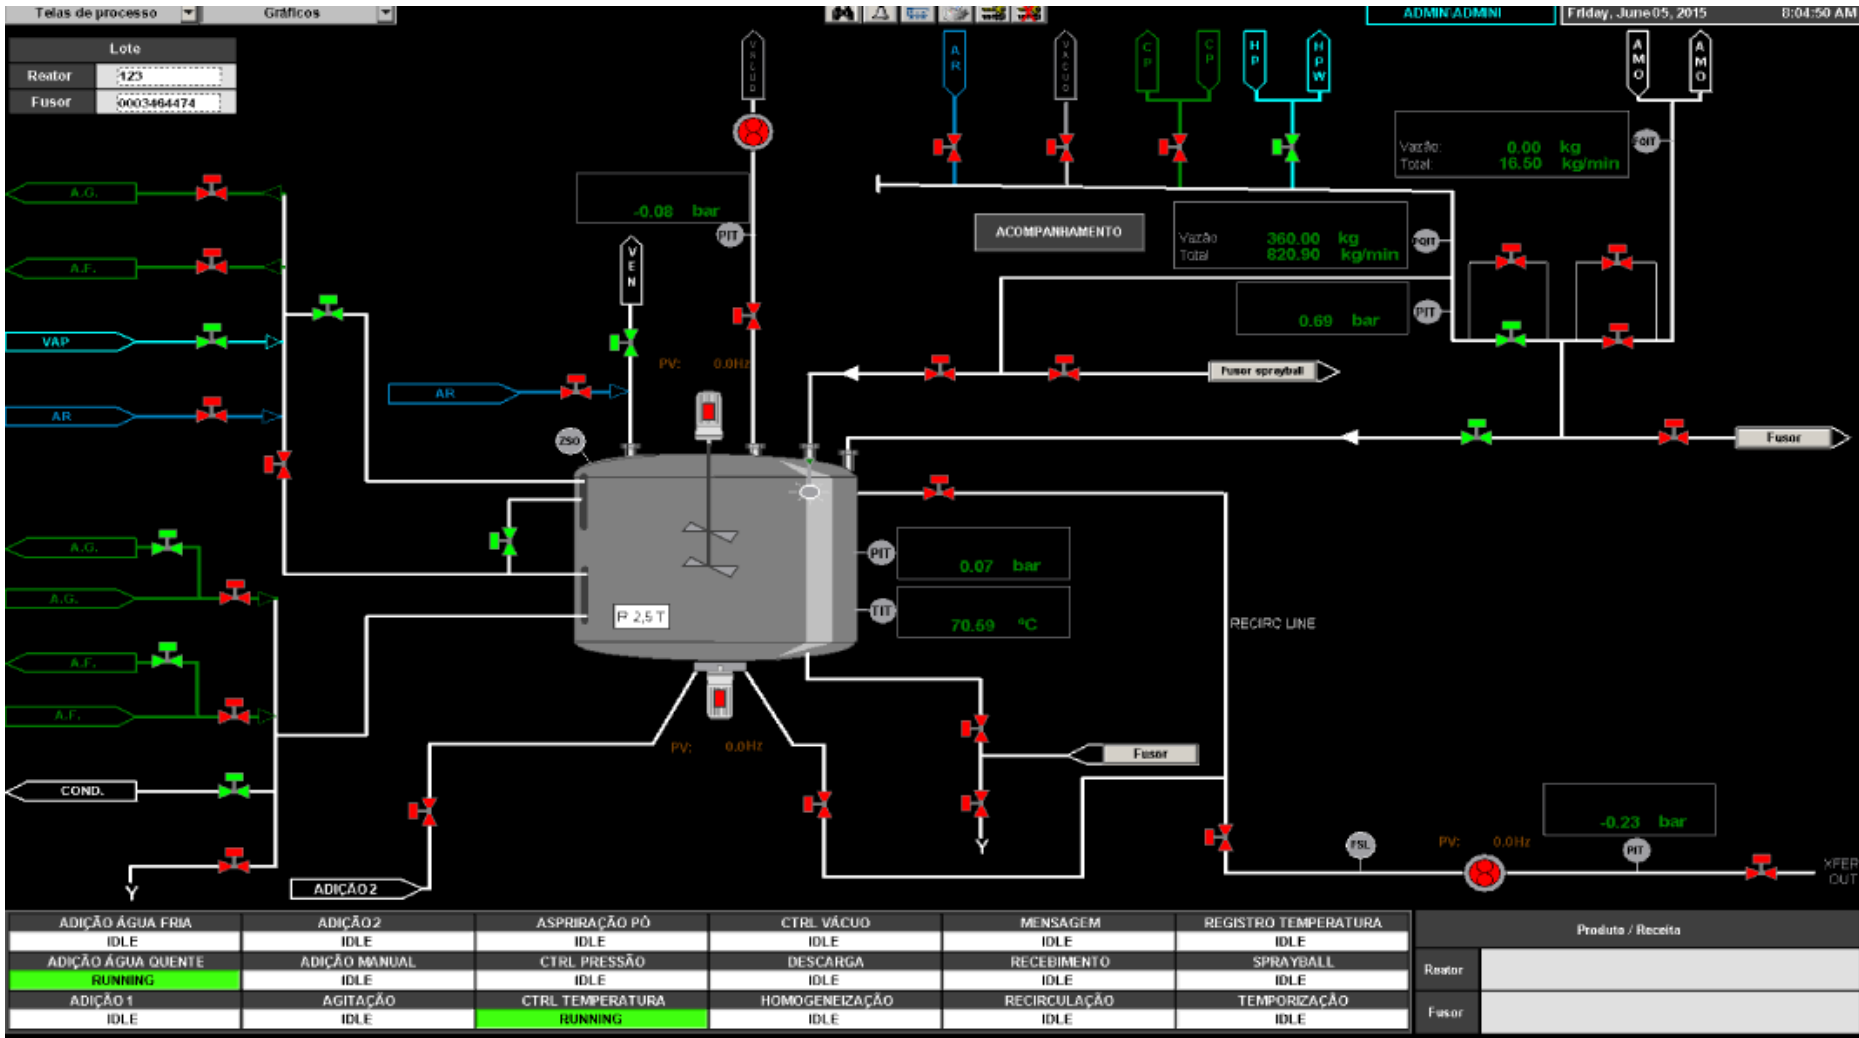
Telas de processo
Gráficos
ADMIN ADMIN
Friday, June 05, 2015
8:04:50 AM

| Lote | |
|---|---|
| Reator | 123 |
| Fusor | 0003464474 |

VACUO
A R
VACUO
C P
C P
H P
H P W
A M O
A M O

Vazão: 0.00 kg
Total: 16.50 kg/min
FQIT

-0.08 bar
PIT

ACOMPANHAMENTO

Vazão 360.00 kg
Total 820.90 kg/min
FQIT

0.69 bar
PIT

A.G.
A.F.
VAP
AR
AR
V E N
PV: 0.0Hz
Fusor sprayball
Fusor
ZSO
A.G.
A.G.
A.F.
A.F.
P 2,5 T
PIT
0.07 bar
TIT
70.69 °C
RECIRC LINE
PV: 0.0Hz
Fusor
COND.
Y
ADIÇÃO 2
Y
FSL
PV: 0.0Hz
PIT
-0.23 bar
XFER OUT

| ADIÇÃO ÁGUA FRIA | ADIÇÃO 2 | ASPRIRAÇÃO PÓ | CTRL VÁCUO | MENSAGEM | REGISTRO TEMPERATURA |
|---|---|---|---|---|---|
| IDLE | IDLE | IDLE | IDLE | IDLE | IDLE |
| ADIÇÃO ÁGUA QUENTE | ADIÇÃO MANUAL | CTRL PRESSÃO | DESCARGA | RECEBIMENTO | SPRAYBALL |
| RUNNING | IDLE | IDLE | IDLE | IDLE | IDLE |
| ADIÇÃO 1 | AGITAÇÃO | CTRL TEMPERATURA | HOMOGENEIZAÇÃO | RECIRCULAÇÃO | TEMPORIZAÇÃO |
| IDLE | IDLE | RUNNING | IDLE | IDLE | IDLE |

Produto / Receita
Reator
Fusor